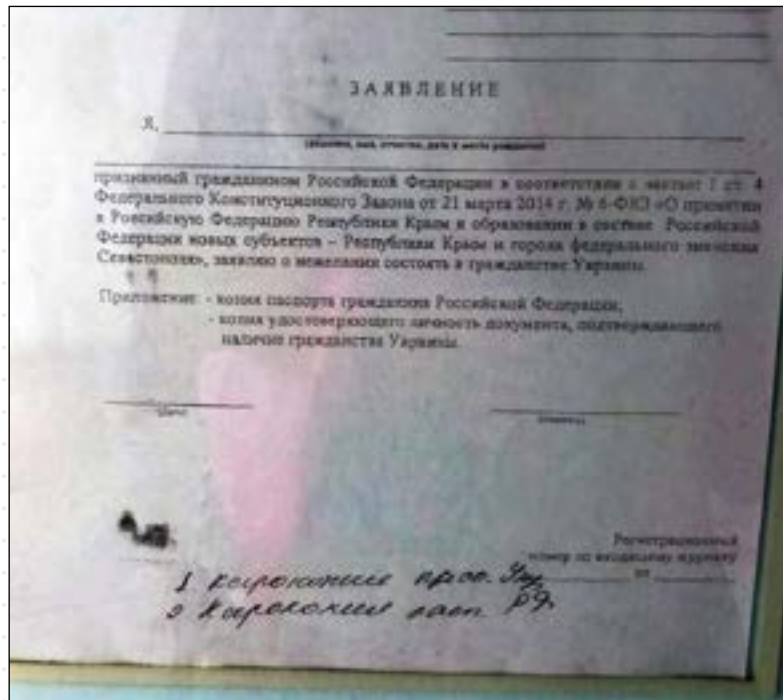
ЗАЯВЛЕНИЕ

Я, ___________________________________________
(фамилия, имя, отчество, дата и место рождения)

признанный гражданином Российской Федерации в соответствии с частью 1 ст. 4 Федерального Конституционного Закона от 21 марта 2014 г. № 6-ФКЗ «О принятии в Российскую Федерацию Республики Крым и образовании в составе Российской Федерации новых субъектов – Республики Крым и города федерального значения Севастополя», заявляю о нежелании состоять в гражданстве Украины.

Приложение: - копия паспорта гражданина Российской Федерации;
- копия удостоверяющего личность документа, подтверждающего наличие гражданства Украины.

_____________ (дата)

_____________ (подпись)

Регистрационный номер по входящему журналу
_______ от _______

1 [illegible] пасп. Укр.
2 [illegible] пасп. РФ.